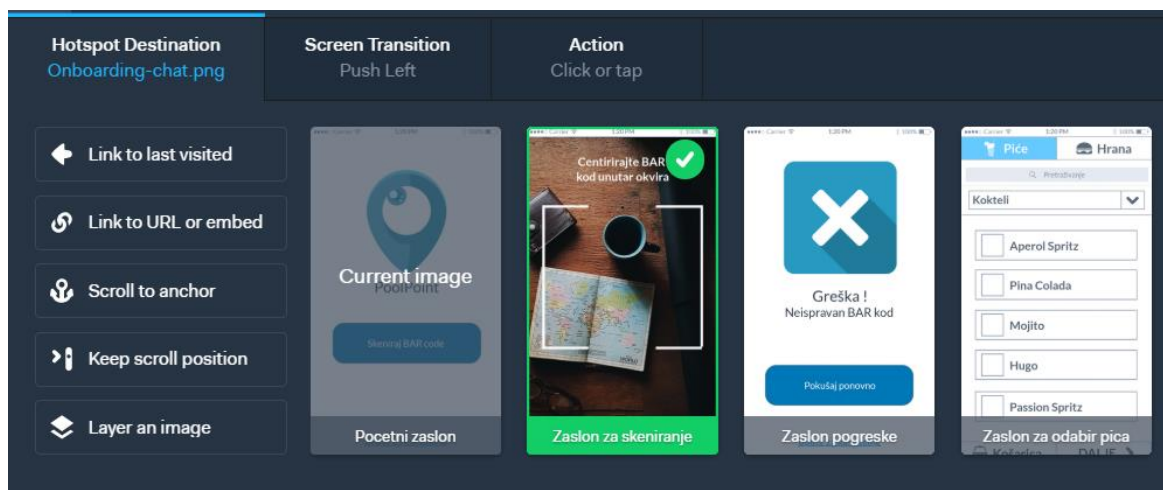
Hotspot Destination
Onboarding-chat.png

Screen Transition
Push Left

Action
Click or tap

Link to last visited

Link to URL or embed

Scroll to anchor

Keep scroll position

Layer an image

PoolPoint
Current image
Skeniraj BAR code
Pocetni zaslon

Centirirajte BAR kod unutar okvira
Zaslon za skeniranje

Greška !
Neispravan BAR kod
Pokušaj ponovno
Zaslon pogreske

Piće
Hrana
Pretraživanje
Kokteli
Aperol Spritz
Pina Colada
Mojito
Hugo
Passion Spritz
Zaslon za odabir pica
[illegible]
DALJE